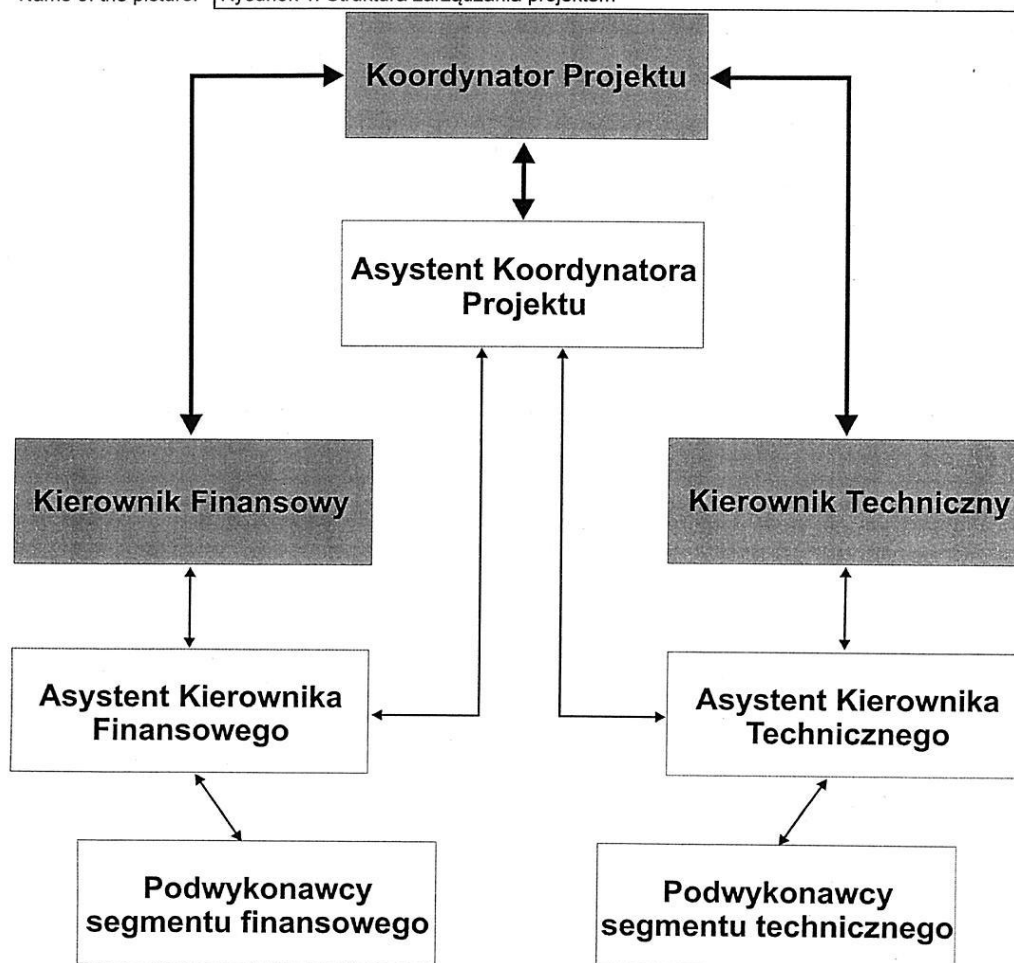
Name of the picture: Rysunek 1. Struktura zarządzania projektem

Koordynator Projektu

Asystent Koordynatora Projektu

Kierownik Finansowy

Kierownik Techniczny

Asystent Kierownika Finansowego

Asystent Kierownika Technicznego

Podwykonawcy segmentu finansowego

Podwykonawcy segmentu technicznego